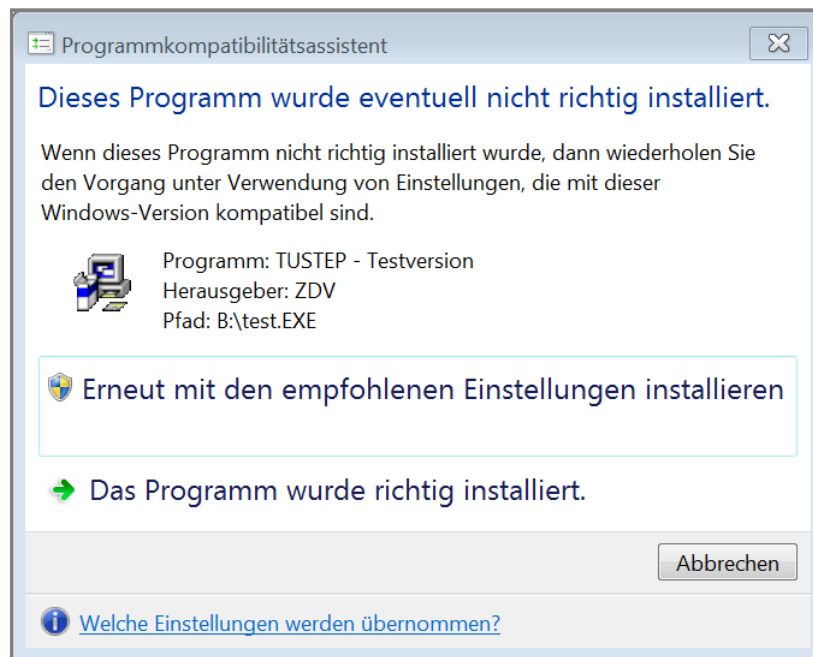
Programmkompatibilitätsassistent

Dieses Programm wurde eventuell nicht richtig installiert.

Wenn dieses Programm nicht richtig installiert wurde, dann wiederholen Sie den Vorgang unter Verwendung von Einstellungen, die mit dieser Windows-Version kompatibel sind.

Programm: TUSTEP - Testversion
Herausgeber: ZDV
Pfad: B:\test.EXE

Erneut mit den empfohlenen Einstellungen installieren

Das Programm wurde richtig installiert.

Abbrechen

Welche Einstellungen werden übernommen?